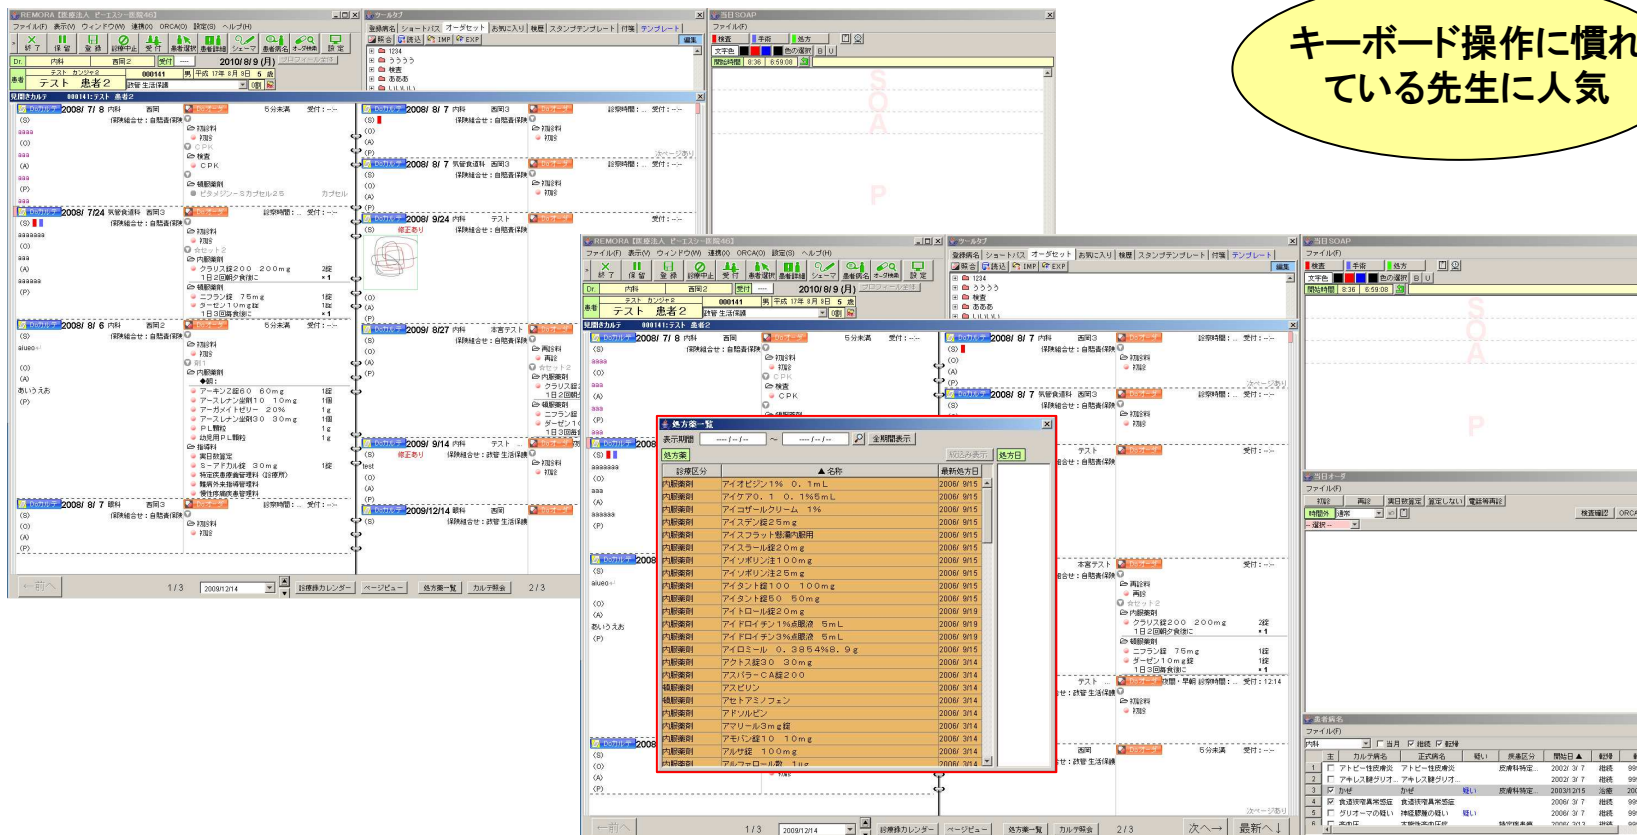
キーボード操作に慣れている先生に人気

処方歴一覧

表示期間 ----/--/-- ~ ----/--/-- 全期間表示

処方 絞込み表示 処方日

| 診療区分 | ▲名称 | 最新処方日 |
|---|---|---|
| 内服薬剤 | アイオピジン1% 0.1mL | 2006/ 9/15 |
| 内服薬剤 | アイケア0.1 0.1%5mL | 2006/ 9/15 |
| 内服薬剤 | アイザールクリーム 1% | 2006/ 9/15 |
| 内服薬剤 | アイスデン錠25mg | 2006/ 9/15 |
| 内服薬剤 | アイスフラット懸濁内服用 | 2006/ 9/15 |
| 内服薬剤 | アイスラール錠20mg | 2006/ 9/15 |
| 内服薬剤 | アイソボリン注100mg | 2006/ 9/15 |
| 内服薬剤 | アイソボリン注25mg | 2006/ 9/15 |
| 内服薬剤 | アイタント錠100 100mg | 2006/ 9/15 |
| 内服薬剤 | アイタント錠50 50mg | 2006/ 9/15 |
| 内服薬剤 | アイトロール錠20mg | 2006/ 9/15 |
| 内服薬剤 | アイドロイチン1%点眼液 5mL | 2006/ 9/19 |
| 内服薬剤 | アイドロイチン3%点眼液 5mL | 2006/ 9/19 |
| 内服薬剤 | アイロミール 0.3854%8.9g | 2006/ 9/15 |
| 内服薬剤 | アクトス錠30 30mg | 2006/ 3/14 |
| 内服薬剤 | アスパラ-CA錠200 | 2006/ 3/14 |
| 頓服薬剤 | アスピリン | 2006/ 3/14 |
| 頓服薬剤 | アセトアミノフェン | 2006/ 3/14 |
| 内服薬剤 | アドルビン | 2006/ 3/14 |
| 内服薬剤 | アマリール3mg錠 | 2006/ 3/14 |
| 内服薬剤 | アモバン錠10 10mg | 2006/ 3/14 |
| 内服薬剤 | アルサ錠 100mg | 2006/ 3/14 |